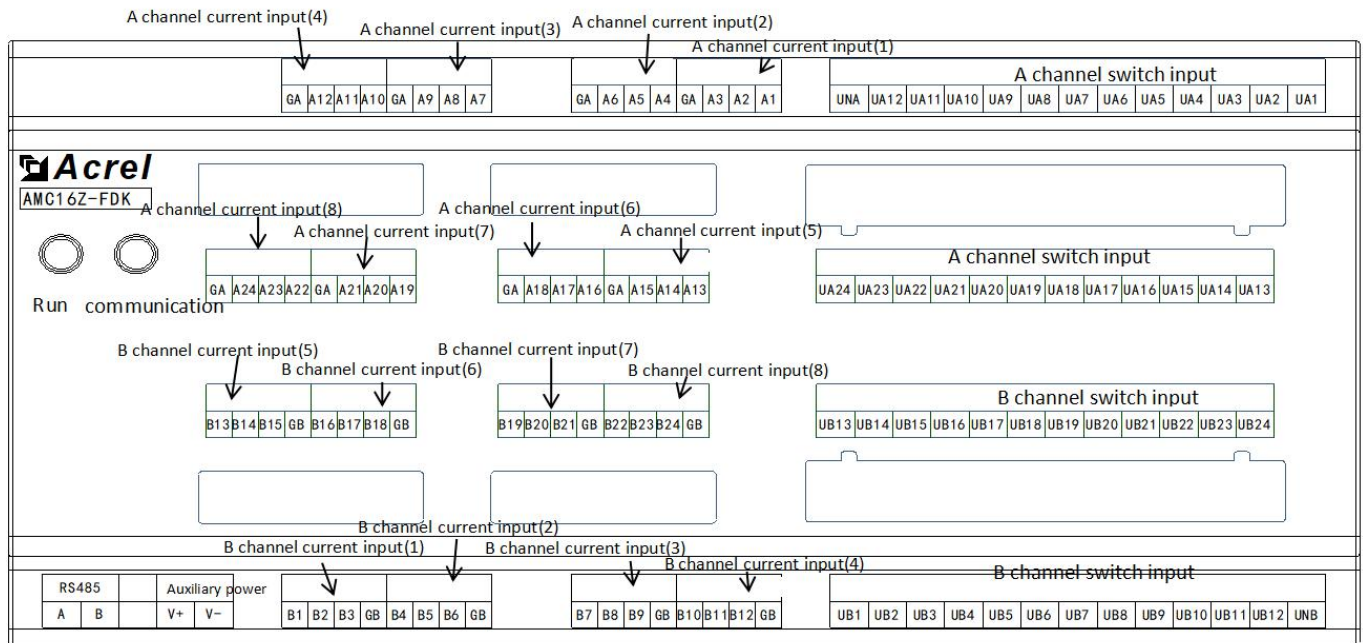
A channel current input(4)
A channel current input(3)
A channel current input(2)
A channel current input(1)

| GA | A12 | A11 | A10 | GA | A9 | A8 | A7 |
|---|---|---|---|---|---|---|---|

| GA | A6 | A5 | A4 | GA | A3 | A2 | A1 |
|---|---|---|---|---|---|---|---|

A channel switch input

| UNA | UA12 | UA11 | UA10 | UA9 | UA8 | UA7 | UA6 | UA5 | UA4 | UA3 | UA2 | UA1 |
|---|---|---|---|---|---|---|---|---|---|---|---|---|

Acrel
AMC16Z-FDK

A channel current input(8)
A channel current input(7)
A channel current input(6)
A channel current input(5)

| GA | A24 | A23 | A22 | GA | A21 | A20 | A19 |
|---|---|---|---|---|---|---|---|

| GA | A18 | A17 | A16 | GA | A15 | A14 | A13 |
|---|---|---|---|---|---|---|---|

A channel switch input

| UA24 | UA23 | UA22 | UA21 | UA20 | UA19 | UA18 | UA17 | UA16 | UA15 | UA14 | UA13 |
|---|---|---|---|---|---|---|---|---|---|---|---|

Run communication

B channel current input(5)
B channel current input(6)
B channel current input(7)
B channel current input(8)

| B13 | B14 | B15 | GB | B16 | B17 | B18 | GB |
|---|---|---|---|---|---|---|---|

| B19 | B20 | B21 | GB | B22 | B23 | B24 | GB |
|---|---|---|---|---|---|---|---|

B channel switch input

| UB13 | UB14 | UB15 | UB16 | UB17 | UB18 | UB19 | UB20 | UB21 | UB22 | UB23 | UB24 |
|---|---|---|---|---|---|---|---|---|---|---|---|

B channel current input(2)
B channel current input(1)
B channel current input(3)
B channel current input(4)

| RS485 | | Auxiliary power | |
|---|---|---|---|
| A | B | V+ | V- |

| B1 | B2 | B3 | GB | B4 | B5 | B6 | GB |
|---|---|---|---|---|---|---|---|

| B7 | B8 | B9 | GB | B10 | B11 | B12 | GB |
|---|---|---|---|---|---|---|---|

B channel switch input

| UB1 | UB2 | UB3 | UB4 | UB5 | UB6 | UB7 | UB8 | UB9 | UB10 | UB11 | UB12 | UNB |
|---|---|---|---|---|---|---|---|---|---|---|---|---|